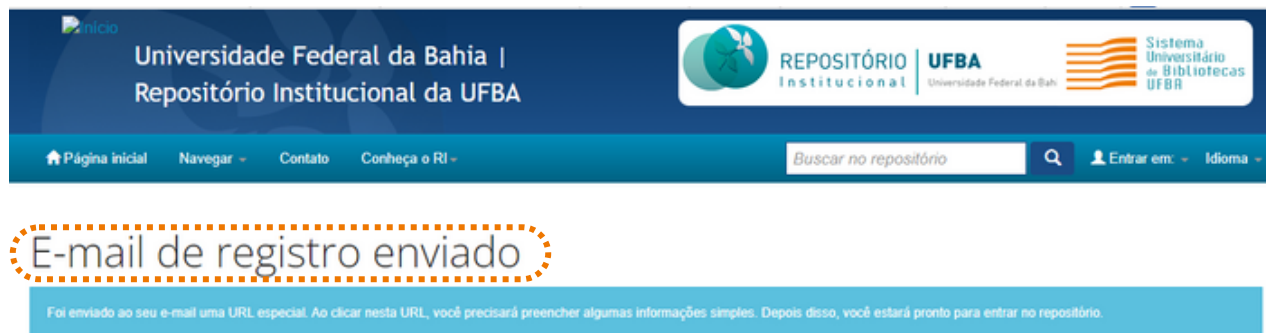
Início

Universidade Federal da Bahia | Repositório Institucional da UFBA

REPOSITÓRIO Institucional | UFBA Universidade Federal da Bahi

Sistema Universitário de Bibliotecas UFBA

Página inicial Navegar Contato Conheça o RI

Buscar no repositório

Entrar em: Idioma

E-mail de registro enviado

Foi enviado ao seu e-mail uma URL especial. Ao clicar nesta URL, você precisará preencher algumas informações simples. Depois disso, você estará pronto para entrar no repositório.